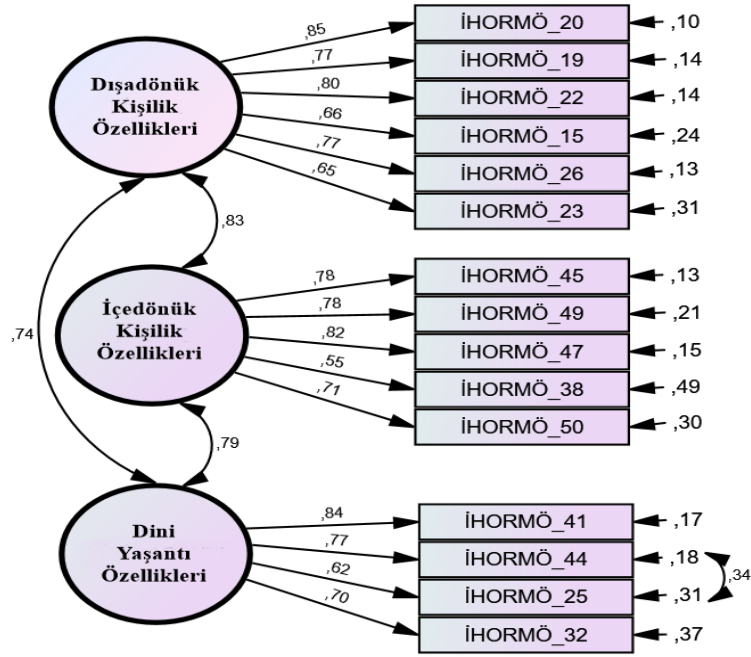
Dışadönük Kişilik Özellikleri

,85
,77
,80
,66
,77
,65

İHORMÖ_20 ,10
İHORMÖ_19 ,14
İHORMÖ_22 ,14
İHORMÖ_15 ,24
İHORMÖ_26 ,13
İHORMÖ_23 ,31

,83

,74

İçedönük Kişilik Özellikleri

,78
,78
,82
,55
,71

İHORMÖ_45 ,13
İHORMÖ_49 ,21
İHORMÖ_47 ,15
İHORMÖ_38 ,49
İHORMÖ_50 ,30

,79

Dini Yaşantı Özellikleri

,84
,77
,62
,70

İHORMÖ_41 ,17
İHORMÖ_44 ,18
İHORMÖ_25 ,31
İHORMÖ_32 ,37

,34